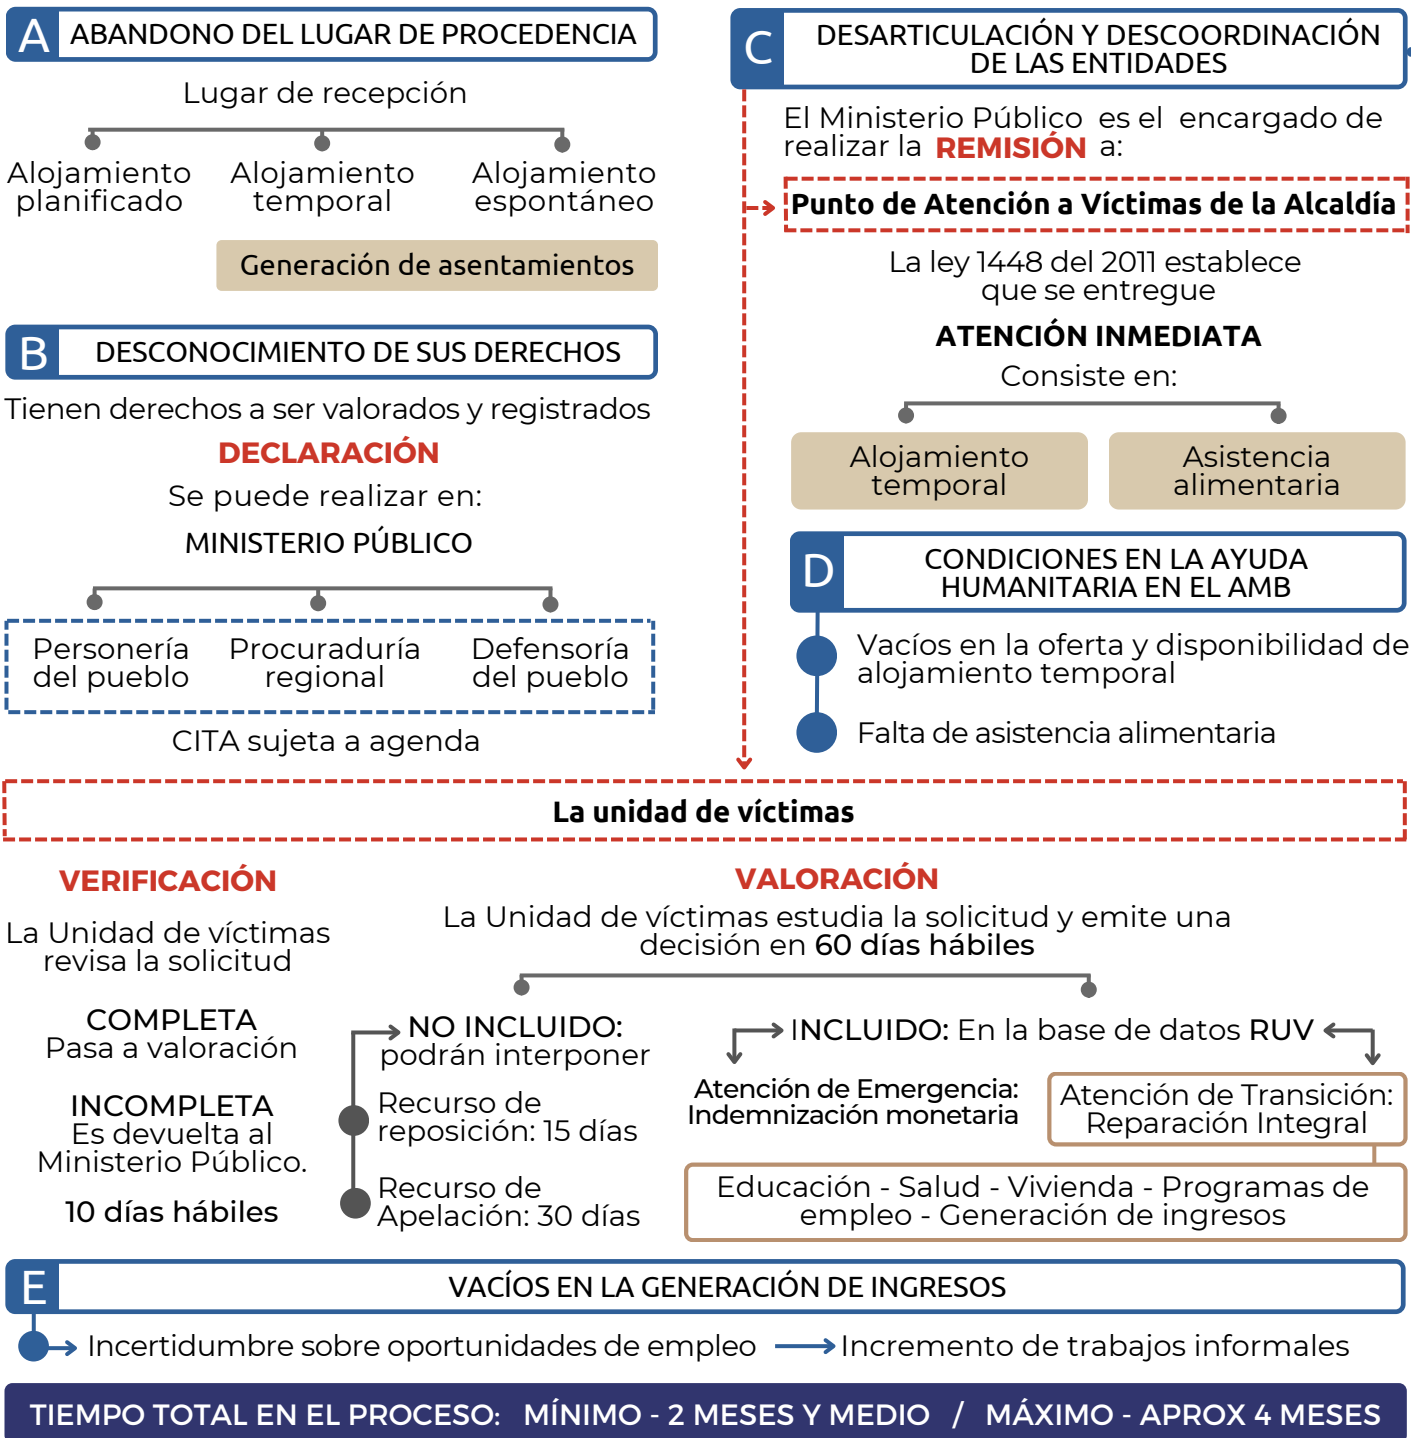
A ABANDONO DEL LUGAR DE PROCEDENCIA

Lugar de recepción

Alojamiento planificado

Alojamiento temporal

Alojamiento espontáneo

Generación de asentamientos

B DESCONOCIMIENTO DE SUS DERECHOS

Tienen derechos a ser valorados y registrados

DECLARACIÓN

Se puede realizar en:

MINISTERIO PÚBLICO

Personería del pueblo

Procuraduría regional

Defensoría del pueblo

CITA sujeta a agenda

C DESARTICULACIÓN Y DESCOORDINACIÓN DE LAS ENTIDADES

El Ministerio Público es el encargado de realizar la REMISIÓN a:

Punto de Atención a Víctimas de la Alcaldía

La ley 1448 del 2011 establece que se entregue

ATENCIÓN INMEDIATA

Consiste en:

Alojamiento temporal

Asistencia alimentaria

D CONDICIONES EN LA AYUDA HUMANITARIA EN EL AMB

Vacíos en la oferta y disponibilidad de alojamiento temporal

Falta de asistencia alimentaria

La unidad de víctimas

VERIFICACIÓN

La Unidad de víctimas revisa la solicitud

COMPLETA
Pasa a valoración

INCOMPLETA
Es devuelta al Ministerio Público.

10 días hábiles

VALORACIÓN

La Unidad de víctimas estudia la solicitud y emite una decisión en 60 días hábiles

NO INCLUIDO: podrán interponer

Recurso de reposición: 15 días

Recurso de Apelación: 30 días

INCLUIDO: En la base de datos RUV

Atención de Emergencia: Indemnización monetaria

Atención de Transición: Reparación Integral

Educación - Salud - Vivienda - Programas de empleo - Generación de ingresos

E VACÍOS EN LA GENERACIÓN DE INGRESOS

Incertidumbre sobre oportunidades de empleo → Incremento de trabajos informales

TIEMPO TOTAL EN EL PROCESO: MÍNIMO - 2 MESES Y MEDIO / MÁXIMO - APROX 4 MESES